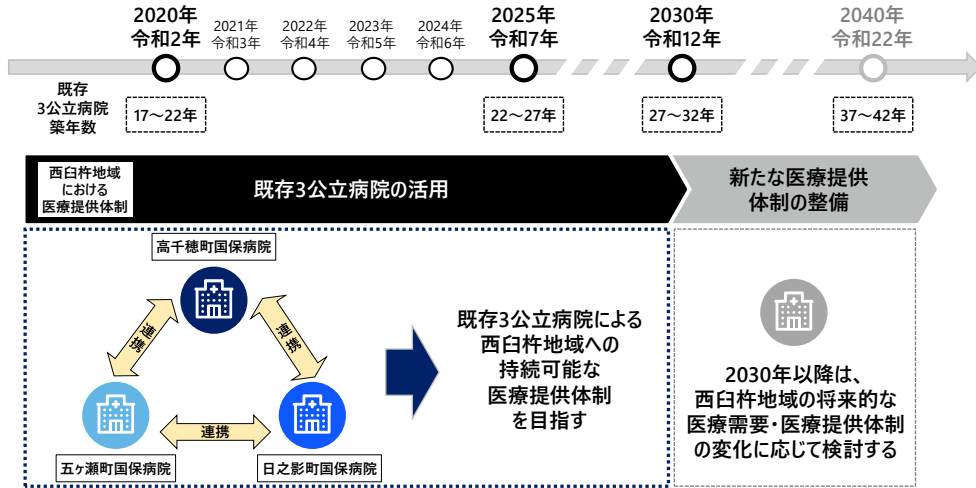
2020年
令和2年

2021年
令和3年

2022年
令和4年

2023年
令和5年

2024年
令和6年

2025年
令和7年

2030年
令和12年

2040年
令和22年

既存
3公立病院
築年数

17～22年

22～27年

27～32年

37～42年

西臼杵地域
における
医療提供体制

既存3公立病院の活用

新たな医療提供
体制の整備

高千穂町国保病院

連携

連携

連携

五ヶ瀬町国保病院

日之影町国保病院

既存3公立病院による
西臼杵地域への
持続可能な
医療提供体制
を目指す

2030年以降は、
西臼杵地域の将来的な
医療需要・医療提供体制
の変化に応じて検討する